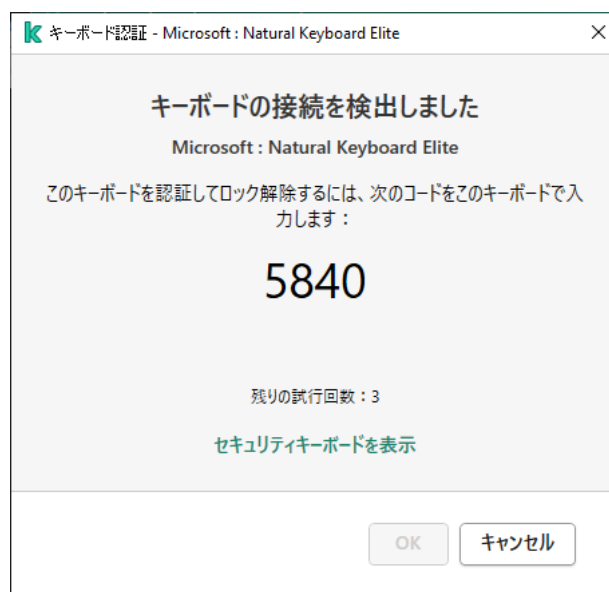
K キーボード認証 - Microsoft : Natural Keyboard Elite ×

キーボードの接続を検出しました

Microsoft : Natural Keyboard Elite

このキーボードを認証してロック解除するには、次のコードをこのキーボードで入力します：

5840

残りの試行回数：3

セキュリティキーボードを表示

OK キャンセル